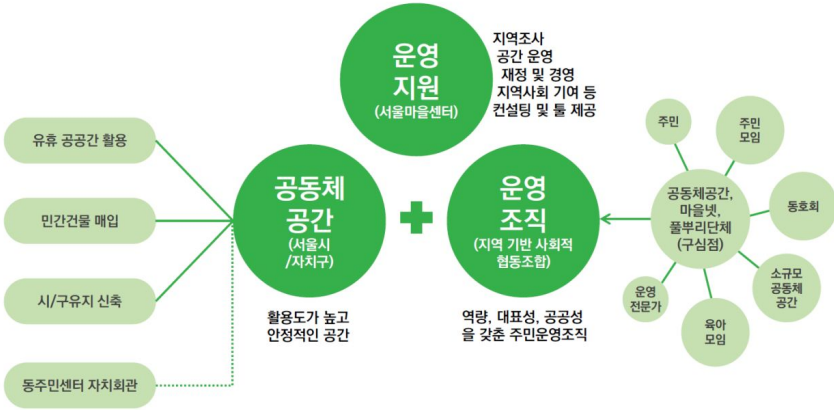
운영
지원
(서울마을센터)

지역조사
공간 운영
재정 및 경영
지역사회 기여 등
컨설팅 및 툴 제공

유휴 공공간 활용

민간건물 매입

시/구유지 신축

동주민센터 자치회관

공동체
공간
(서울시
/자치구)

활용도가 높고
안정적인 공간

운영
조직
(지역 기반 사회적
협동조합)

역량, 대표성, 공공성
을 갖춘 주민운영조직

주민

주민
모임

동호회

공동체공간,
마을넷,
풀뿌리단체
(구심점)

소규모
공동체
공간

육아
모임

운영
전문가